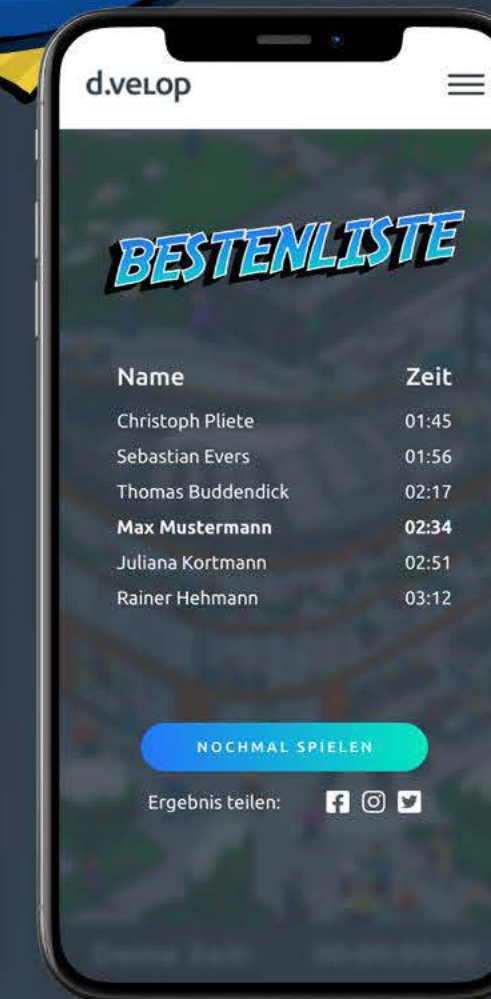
d.velop

BESTENLISTE

| Name | Zeit |
|---|---|
| Christoph Pliete | 01:45 |
| Sebastian Evers | 01:56 |
| Thomas Buddendick | 02:17 |
| **Max Mustermann** | **02:34** |
| Juliana Kortmann | 02:51 |
| Rainer Hehmann | 03:12 |

NOCHMAL SPIELEN

Ergebnis teilen: